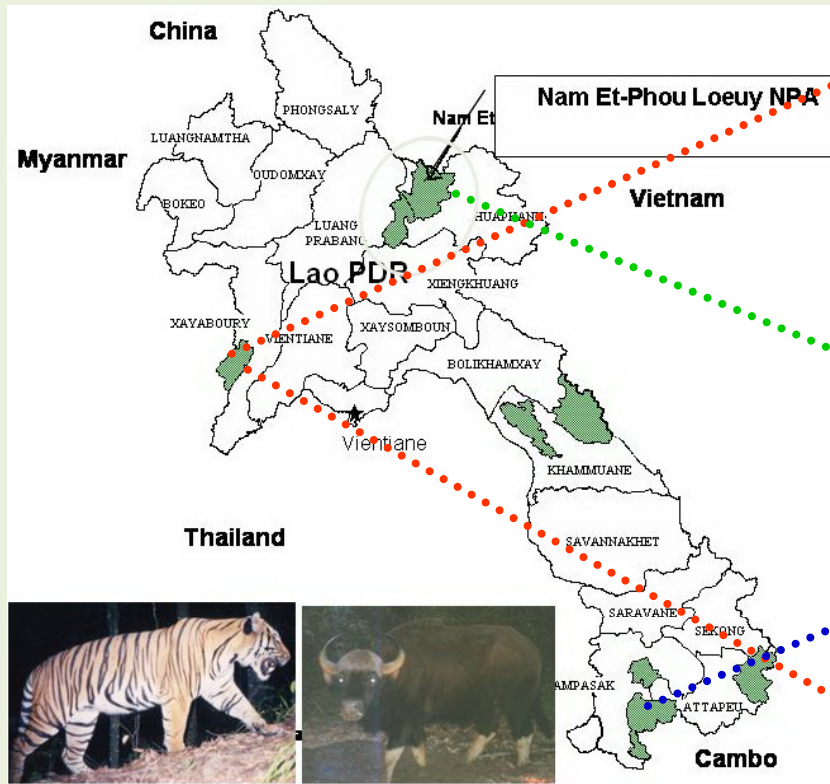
China

Myanmar

PHONGSALY

LUANGNAMTHA

OUDOMXAY

BOKEO

Nam Et

Nam Et-Phou Loeuy NPA

Vietnam

HUAPHANH

LUANG PRABANG

Lao PDR

XIENGKHUANG

XAYABOURY

VIENTIANE

XAYSOMBOUN

BOLIKHAMXAY

Vientiane

KHAMMUANE

Thailand

SAVANNAKHET

SARAVANE

SEKONG

AMPASAK

ATTAPEU

Cambo